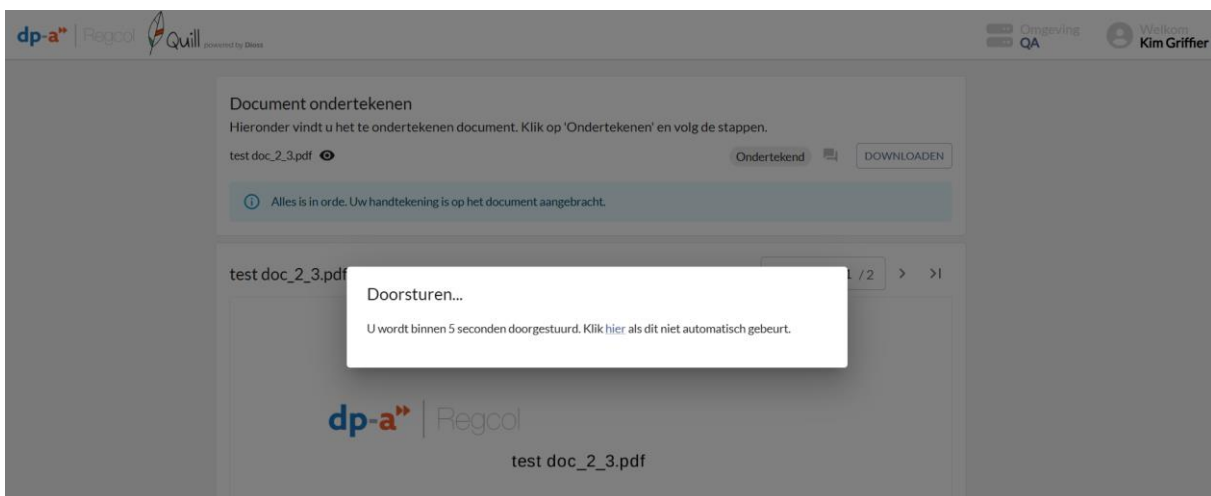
dp-a | Regcol Quill powered by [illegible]

Omgeving
QA

Welkom
Kim Griffier

Document ondertekenen
Hieronder vindt u het te ondertekenen document. Klik op 'Ondertekenen' en volg de stappen.

test doc_2_3.pdf

Ondertekend

DOWNLOADEN

Alles is in orde. Uw handtekening is op het document aangebracht.

test doc_2_3.pdf

1 / 2 > >I

Doorsturen...

U wordt binnen 5 seconden doorgestuurd. Klik hier als dit niet automatisch gebeurt.

dp-a | Regcol

test doc_2_3.pdf